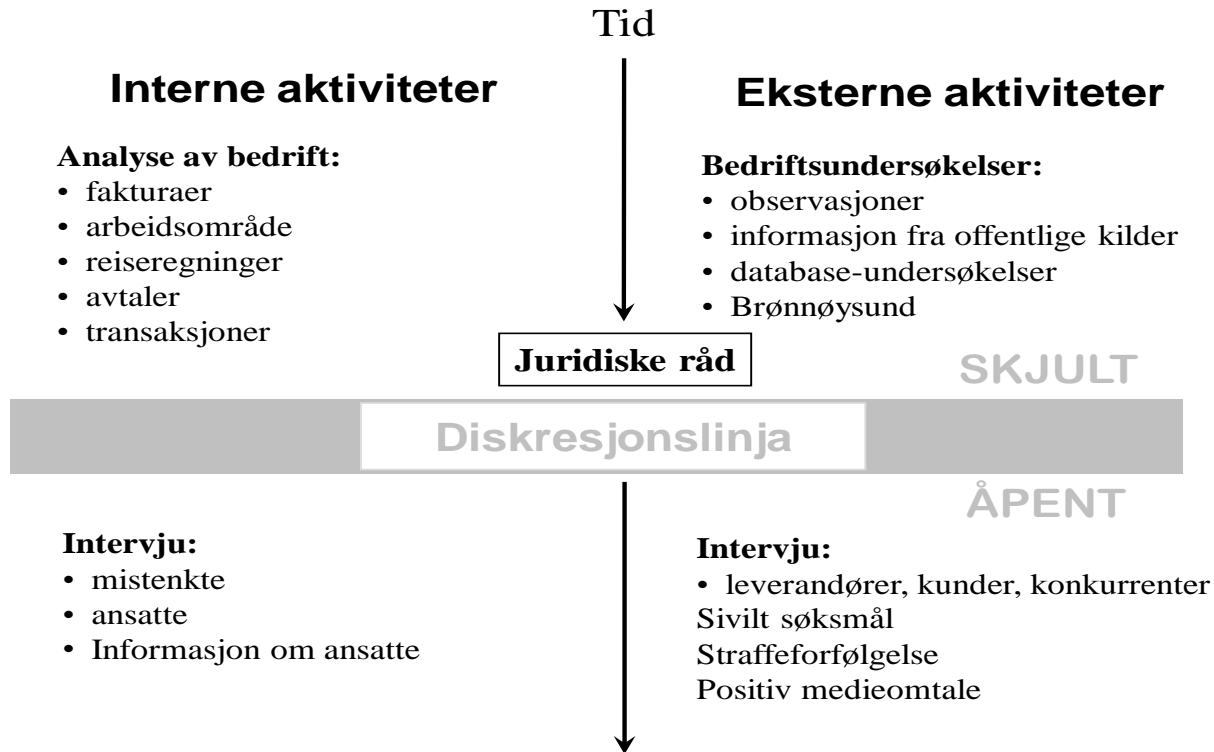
Tid

Interne aktiviteter

Analyse av bedrift:
• fakturaer
• arbeidsområde
• reiseregninger
• avtaler
• transaksjoner

Eksterne aktiviteter

Bedriftsundersøkelser:
• observasjoner
• informasjon fra offentlige kilder
• database-undersøkelser
• Brønnøysund

Juridiske råd

SKJULT

Diskresjonslinja

ÅPENT

Intervju:
• mistenkte
• ansatte
• Informasjon om ansatte

Intervju:
• leverandører, kunder, konkurrenter
Sivilt søksmål
Straffeforfølgelse
Positiv medieomtale